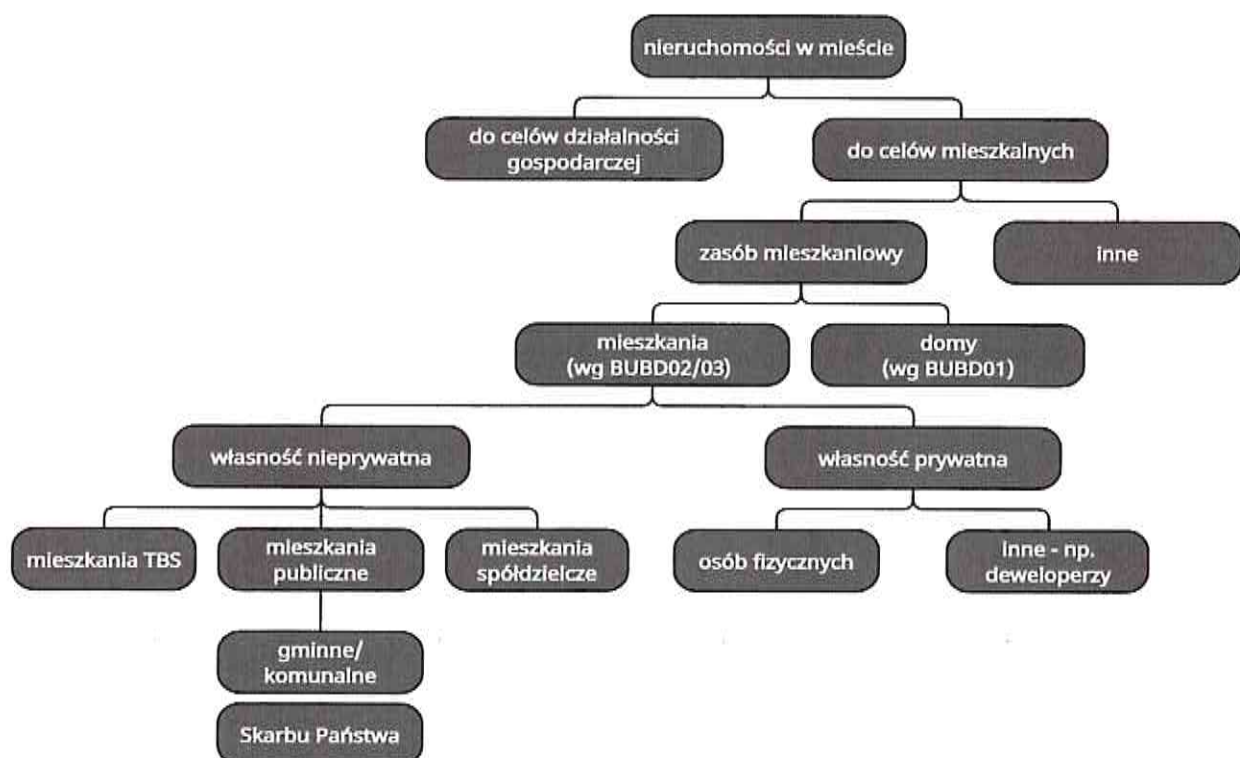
nieruchomości w mieście

do celów działalności gospodarczej

do celów mieszkalnych

zasób mieszkaniowy

inne

mieszkania (wg BUBD02/03)

domy (wg BUBD01)

własność nieprywatna

własność prywatna

mieszkania TBS

mieszkania publiczne

mieszkania spółdzielcze

osób fizycznych

inne - np. deweloperzy

gminne/ komunalne

Skarbu Państwa